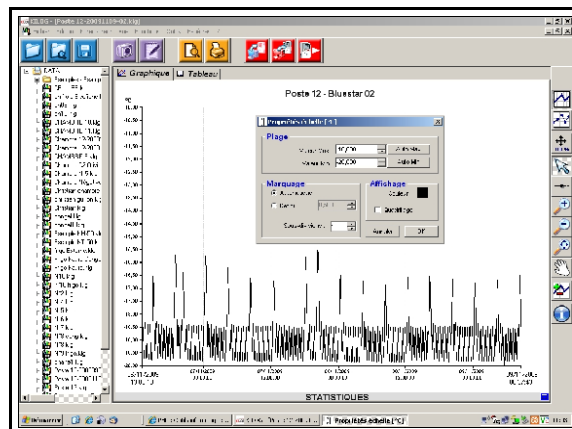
Graphique | Tableau

Poste 12 - Bluestar 02

Propriétés échelle [°C]

Plage

Valeur Max 50,000 Automatique

Valeur Min -30,000 Appliquer

Marquage

Automatique

Fixe

Affichage

Couleur

Quadrillage

Annuler OK

STATISTIQUES

Propriétés échelle [°C]